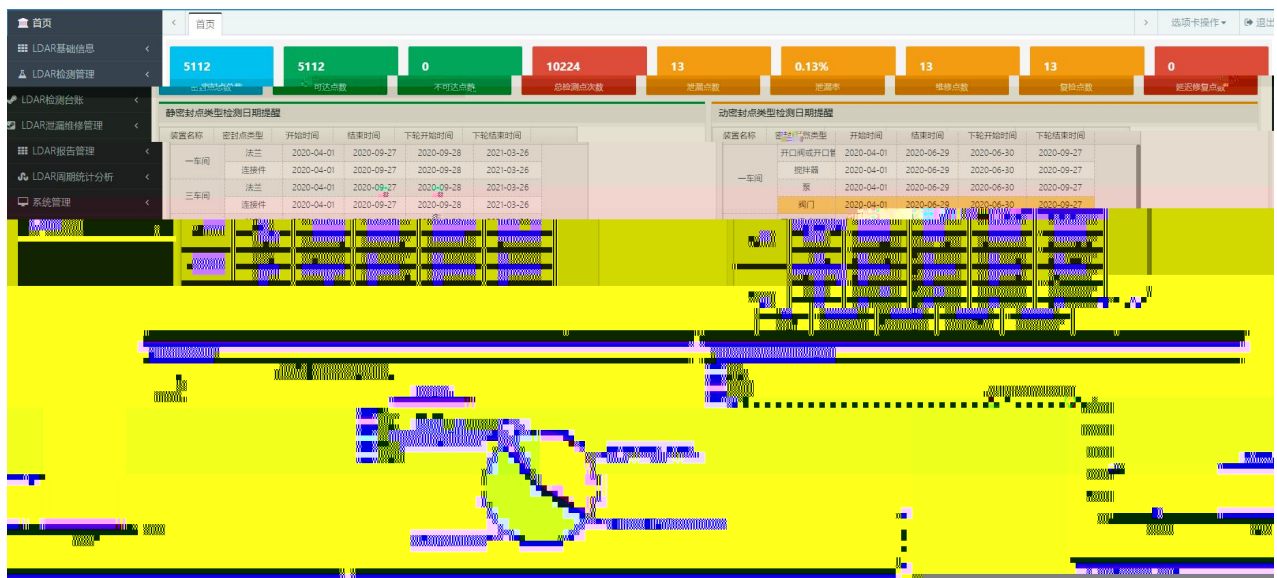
首页
LDAR基础信息
LDAR检测管理
LDAR检测台账
LDAR泄漏维修管理
LDAR报告管理
LDAR周期统计分析
系统管理

首页
选项卡操作
退出

5112
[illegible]
5112
可达点数
0
不可达点数
10224
总检测点次数
13
泄漏点数
0.13%
泄漏率
13
维修点数
13
复检点数
0
延迟修复点数

静密封点类型检测日期提醒

| 装置名称 | 密封点类型 | 开始时间 | 结束时间 | 下轮开始时间 | 下轮结束时间 |
|---|---|---|---|---|---|
| 一车间 | 法兰 | 2020-04-01 | 2020-09-27 | 2020-09-28 | 2021-03-26 |
| | 连接件 | 2020-04-01 | 2020-09-27 | 2020-09-28 | 2021-03-26 |
| 三车间 | 法兰 | 2020-04-01 | 2020-09-27 | 2020-09-28 | 2021-03-26 |
| | 连接件 | 2020-04-01 | 2020-09-27 | 2020-09-28 | 2021-03-26 |

动密封点类型检测日期提醒

| 装置名称 | 密封点类型 | 开始时间 | 结束时间 | 下轮开始时间 | 下轮结束时间 |
|---|---|---|---|---|---|
| 一车间 | 开口阀或开口管 | 2020-04-01 | 2020-06-29 | 2020-06-30 | 2020-09-27 |
| | 搅拌器 | 2020-04-01 | 2020-06-29 | 2020-06-30 | 2020-09-27 |
| | 泵 | 2020-04-01 | 2020-06-29 | 2020-06-30 | 2020-09-27 |
| | 阀门 | 2020-04-01 | 2020-06-29 | 2020-06-30 | 2020-09-27 |